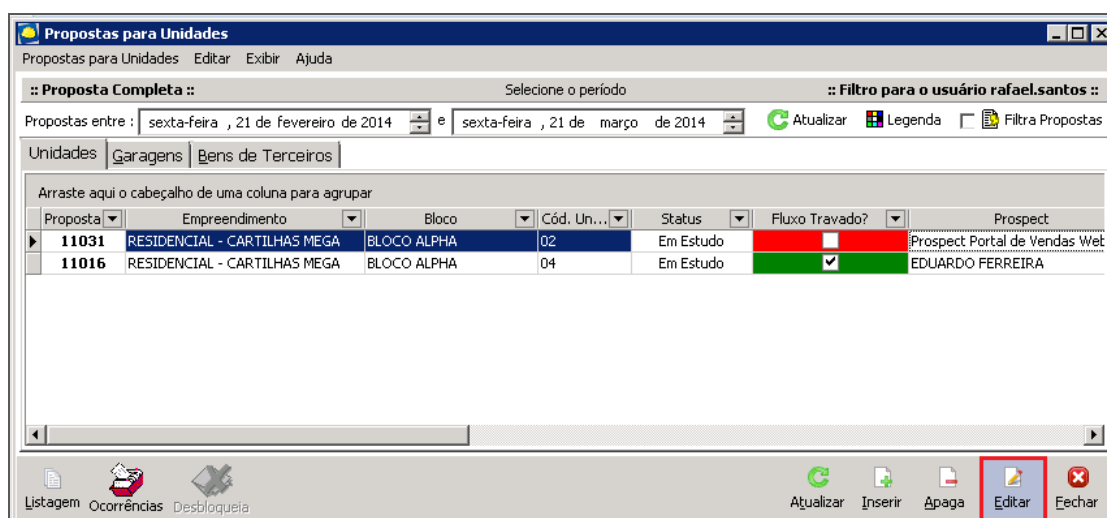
Propostas para Unidades

Propostas para Unidades Editar Exibir Ajuda

:: Proposta Completa :: Selecione o período :: Filtro para o usuário rafael.santos ::

Propostas entre : sexta-feira , 21 de fevereiro de 2014 e sexta-feira , 21 de março de 2014 Atualizar Legenda Filtra Propostas

Unidades Garagens Bens de Terceiros

Arraste aqui o cabeçalho de uma coluna para agrupar

| Proposta | Empreendimento | Bloco | Cód. Un... | Status | Fluxo Travado? | Prospect |
|---|---|---|---|---|---|---|
| 11031 | RESIDENCIAL - CARTILHAS MEGA | BLOCO ALPHA | 02 | Em Estudo | ☐ | Prospect Portal de Vendas Web |
| 11016 | RESIDENCIAL - CARTILHAS MEGA | BLOCO ALPHA | 04 | Em Estudo | ☑ | EDUARDO FERREIRA |

Listagem Ocorrências Desbloqueia Atualizar Inserir Apaga Editar Fechar